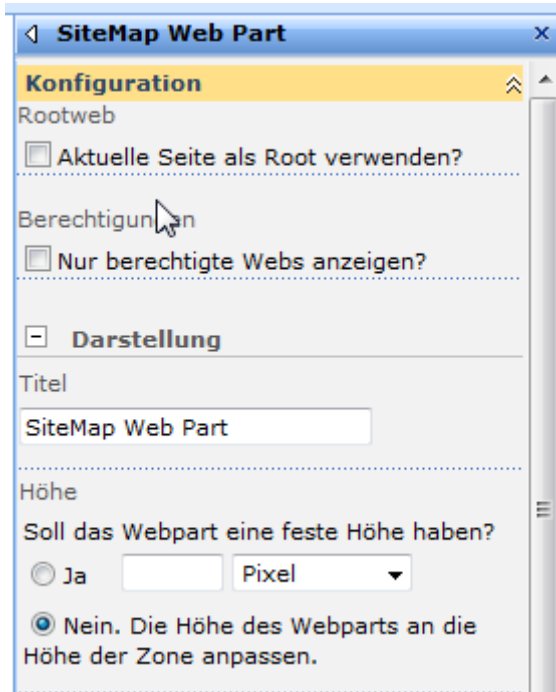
SiteMap Web Part

Konfiguration

Rootweb

Aktuelle Seite als Root verwenden?

Berechtigun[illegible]n

Nur berechtigte Webs anzeigen?

Darstellung

Titel

SiteMap Web Part

Höhe

Soll das Webpart eine feste Höhe haben?

Ja

Pixel

Nein. Die Höhe des Webparts an die Höhe der Zone anpassen.